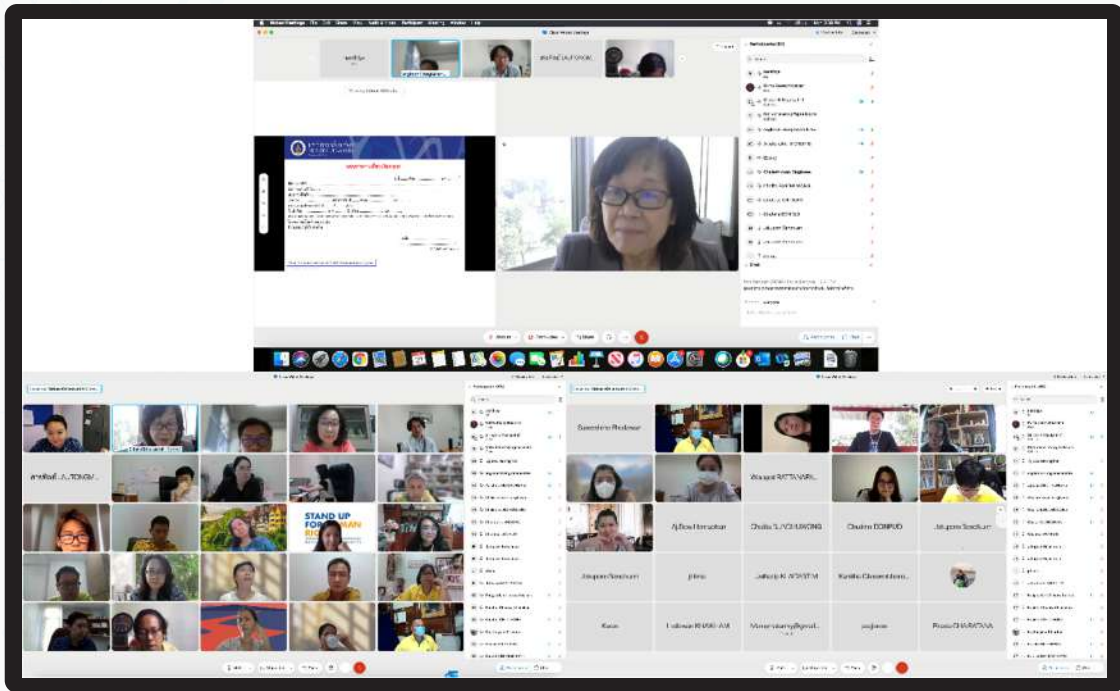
Zoom Meetings

สุมาลี LAUPONGS

สายพิมพ์ LAUTONGV...

STAND UP FOR HUMAN RIGHTS

Suwantina Phakawat

Wasana RATTANAPRU...

Ajchara Hemsakun

Chalita SLAOWANONG

Chularat DONPUD

Jatuporn Sawchum

Jatuporn Sawchum

jitima

Jatuporn KLAIPRATIM

Kanitha Chaowattana...

Karan

Lalitwan KHAMPLAM

Manaorwadeng@gmail...

pagjanee

Pranee CHARATANA